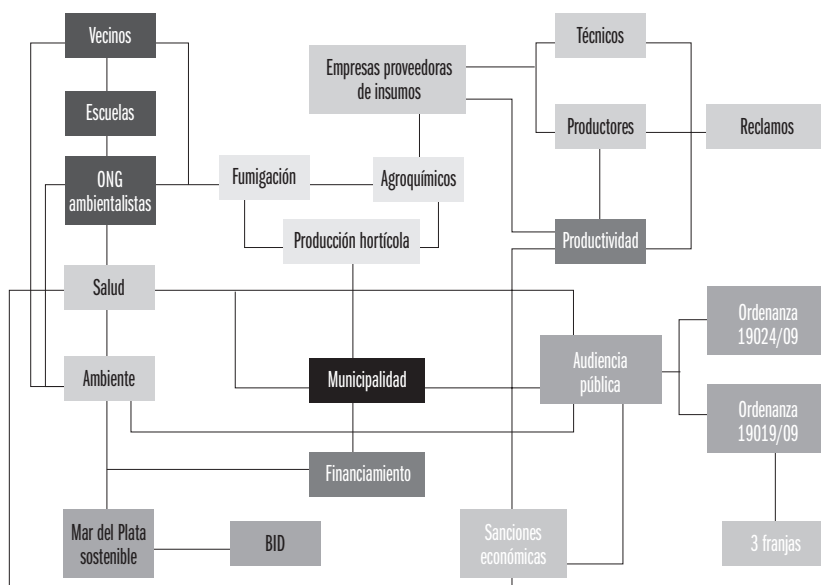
Vecinos

Escuelas

ONG ambientalistas

Empresas proveedoras de insumos

Técnicos

Productores

Reclamos

Fumigación

Agroquímicos

Producción hortícola

Productividad

Salud

Ambiente

Municipalidad

Audiencia pública

Ordenanza 19024/09

Ordenanza 19019/09

Financiamiento

Mar del Plata sostenible

BID

Sanciones económicas

3 franjas